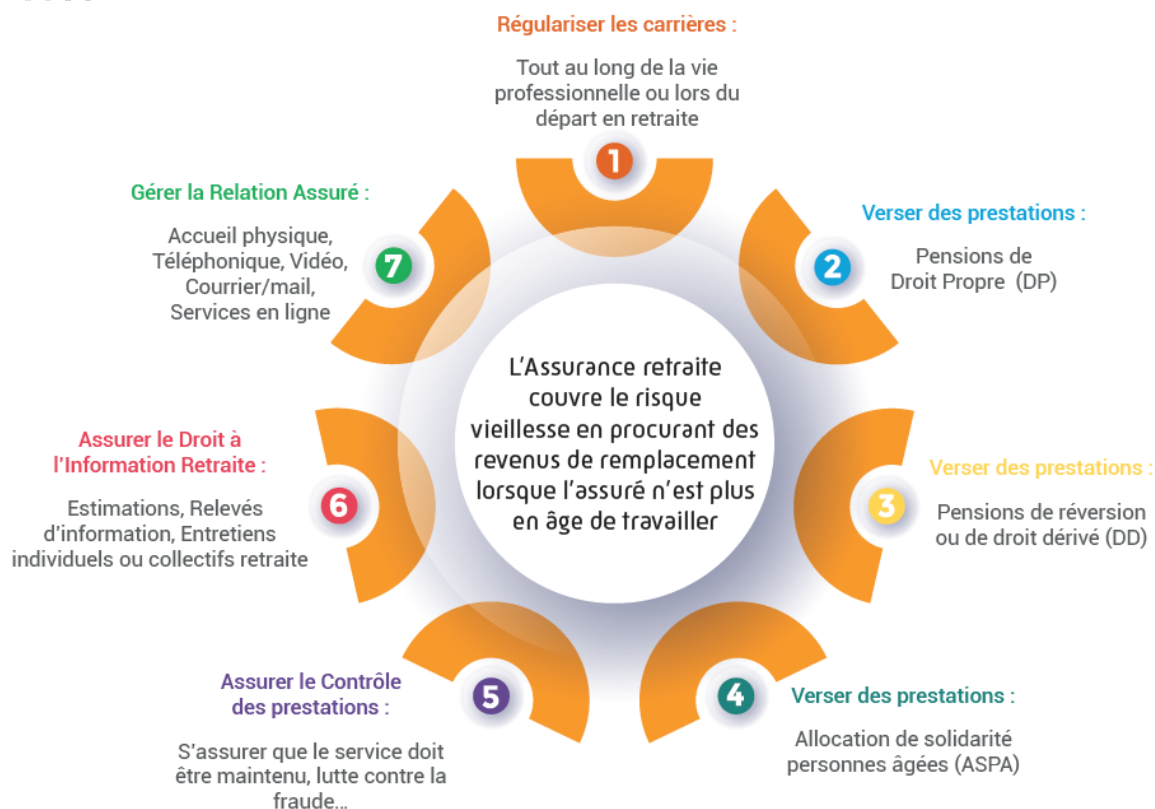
Régulariser les carrières :

Tout au long de la vie professionnelle ou lors du départ en retraite

1

Verser des prestations :

Pensions de Droit Propre (DP)

2

Verser des prestations :

Pensions de réversion ou de droit dérivé (DD)

3

Verser des prestations :

Allocation de solidarité personnes âgées (ASPA)

4

Assurer le Contrôle des prestations :

S'assurer que le service doit être maintenu, lutte contre la fraude...

5

Assurer le Droit à l'Information Retraite :

Estimations, Relevés d'information, Entretiens individuels ou collectifs retraite

6

Gérer la Relation Assuré :

Accueil physique, Téléphonique, Vidéo, Courrier/mail, Services en ligne

7

L'Assurance retraite couvre le risque vieillesse en procurant des revenus de remplacement lorsque l'assuré n'est plus en âge de travailler